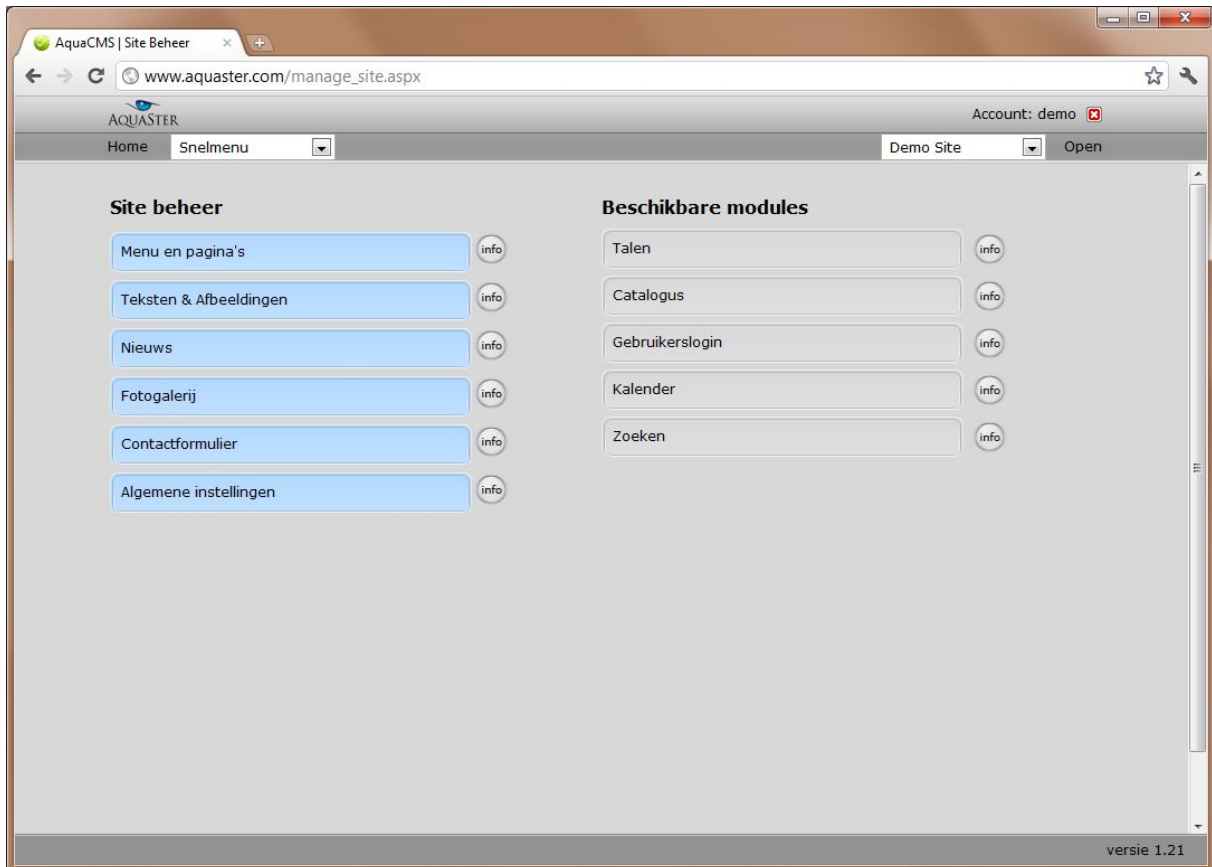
AquaCMS | Site Beheer

www.aquaster.com/manage_site.aspx

AQUASTER

Account: demo

Home Snelmenu

Demo Site Open

Site beheer

Menu en pagina's info

Teksten & Afbeeldingen info

Nieuws info

Fotogalerij info

Contactformulier info

Algemene instellingen info

Beschikbare modules

Talen info

Catalogus info

Gebruikerslogin info

Kalender info

Zoeken info

versie 1.21